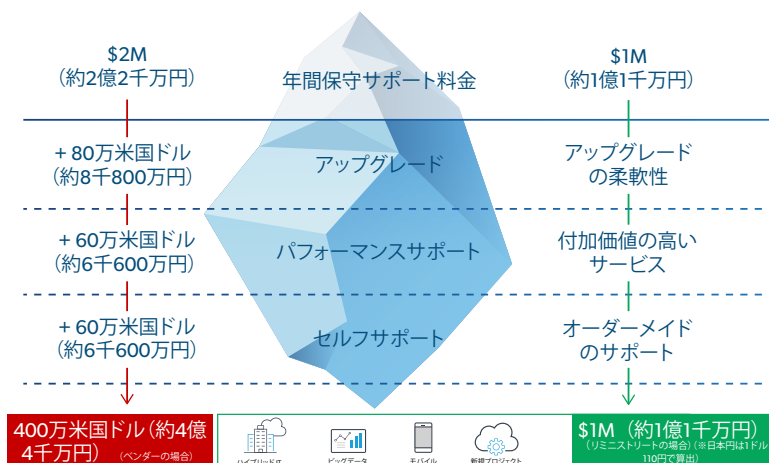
$2M
（約2億2千万円）

年間保守サポート料金

$1M
（約1億1千万円）

＋80万米国ドル
（約8千800万円）

アップグレード

アップグレード
の柔軟性

＋60万米国ドル
（約6千600万円）

パフォーマンスサポート

付加価値の高い
サービス

＋60万米国ドル
（約6千600万円）

セルフサポート

オーダーメイド
のサポート

400万米国ドル（約4億4千万円）（ベンダーの場合）

ハイブリッドIT

ビッグデータ

モバイル

新規プロジェクト

$1M（約1億1千万円）
（リミニストリートの場合）（※日本円は1ドル110円で算出）